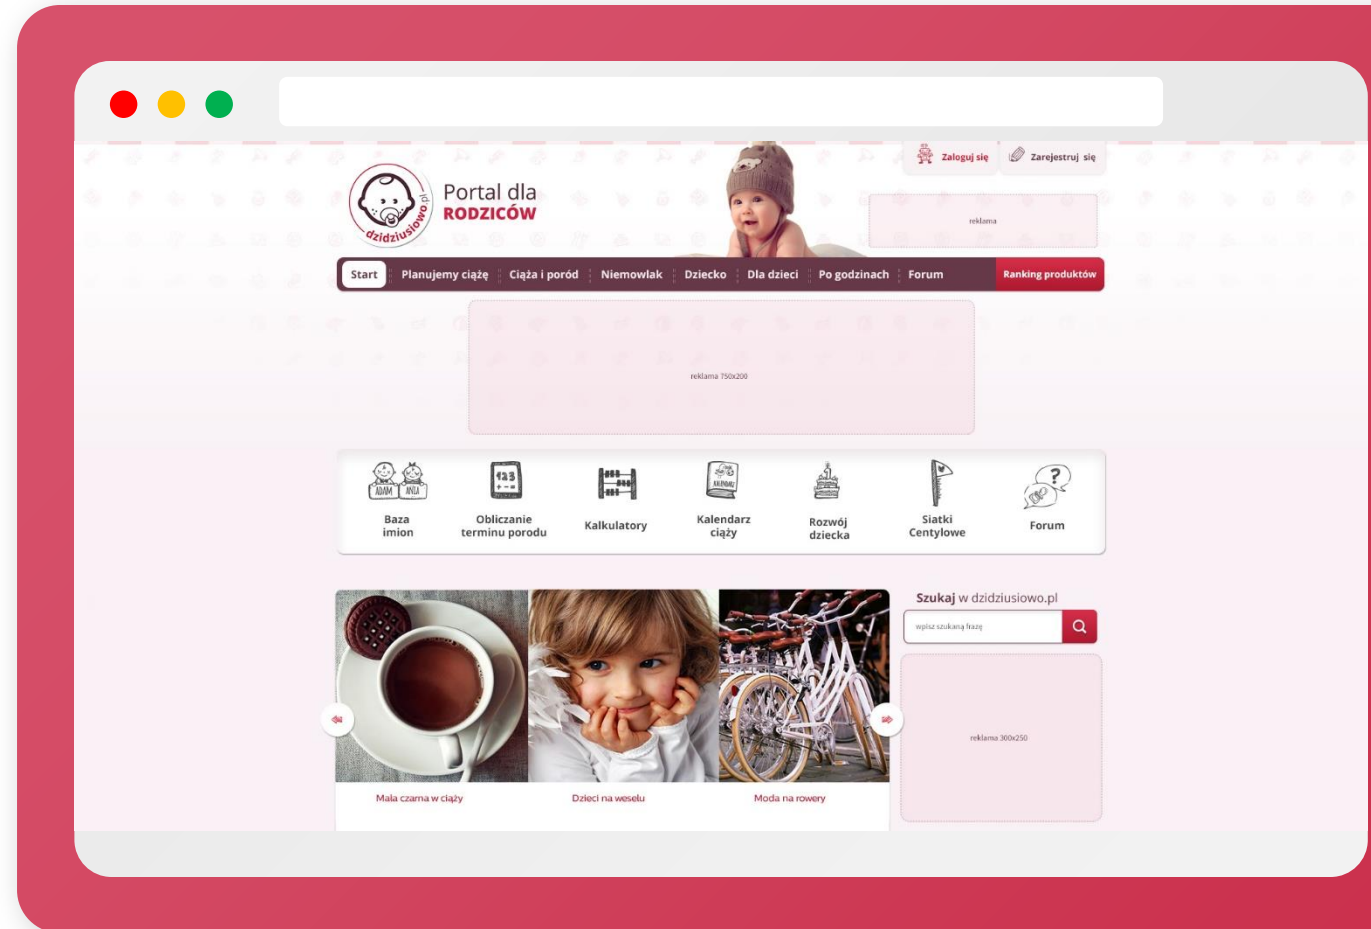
dzidziusiowo.pl
Portal dla
RODZICÓW

Zaloguj się
Zarejestruj się

reklama

Start | Planujemy ciążę | Ciąża i poród | Niemowlak | Dziecko | Dla dzieci | Po godzinach | Forum | Ranking produktów

reklama 750x200

ADAM ANIA
Baza imion

123
Obliczanie terminu porodu

Kalkulatory

KALENDARZ
Kalendarz ciąży

Rozwój dziecka

Siatki Centylowe

Forum

Mała czarna w ciąży

Dzieci na weselu

Moda na rowery

Szukaj w dzidziusiowo.pl
wpisz szukaną frazę

reklama 300x250